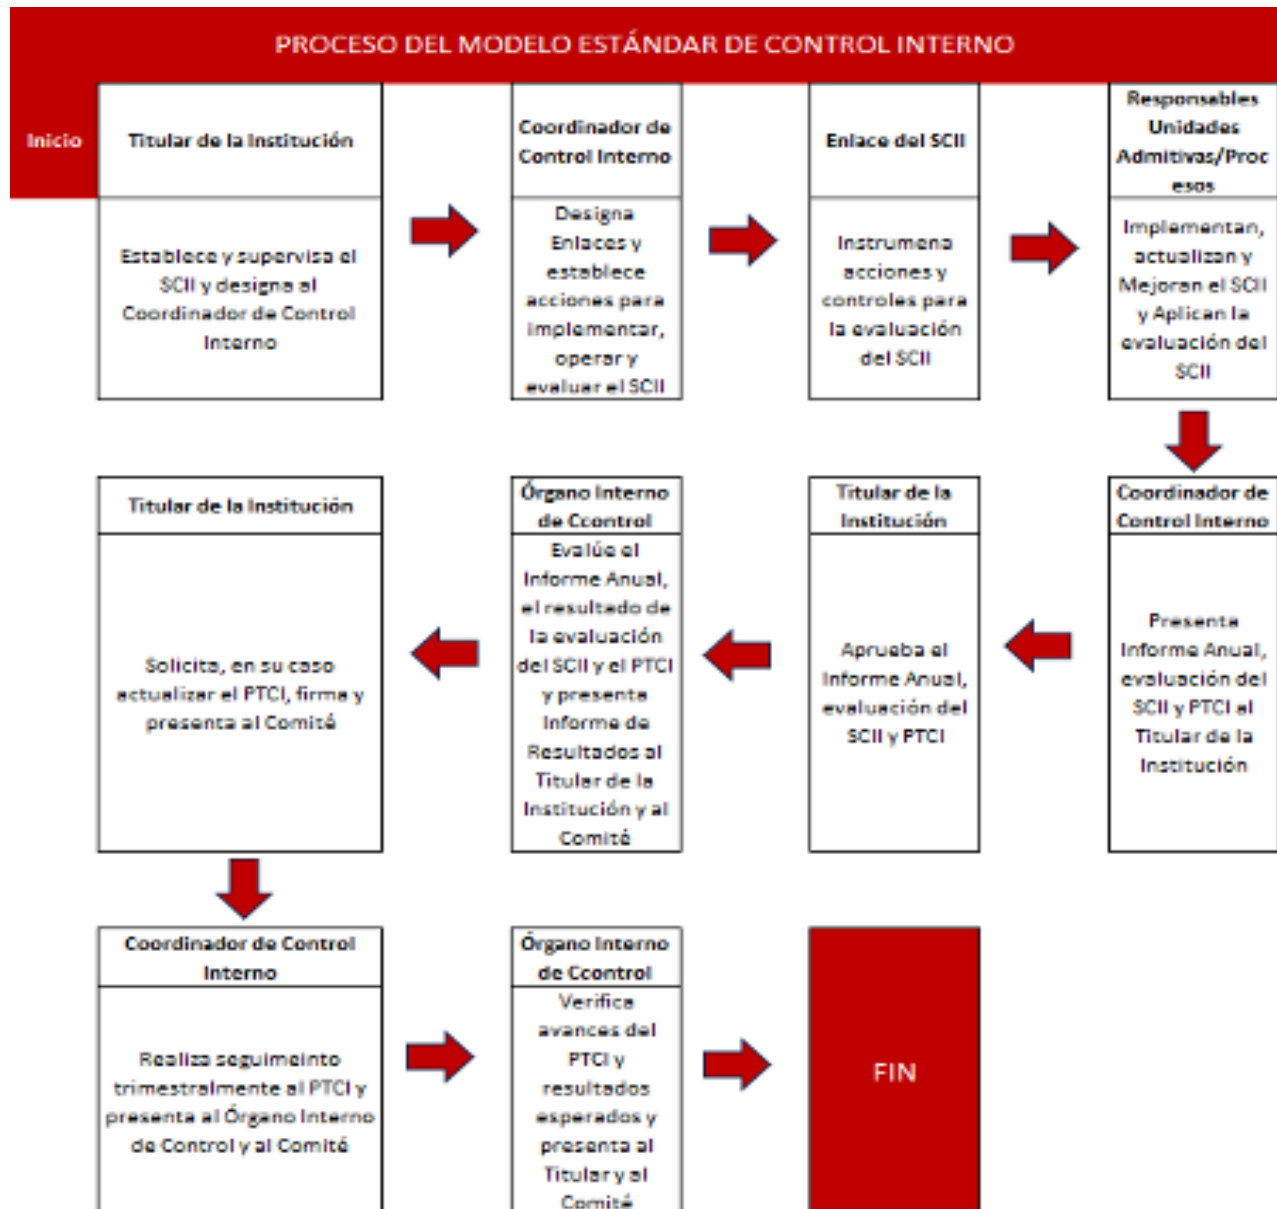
PROCESO DEL MODELO ESTÁNDAR DE CONTROL INTERNO

Inicio

Titular de la Institución

Establece y supervisa el SCII y designa al Coordinador de Control Interno

Coordinador de Control Interno

Designa Enlaces y establece acciones para implementar, operar y evaluar el SCII

Enlace del SCII

Instrumena acciones y controles para la evaluación del SCII

Responsables Unidades Admitivas/Procesos

Implementan, actualizan y Mejoran el SCII y Aplican la evaluación del SCII

Coordinador de Control Interno

Presenta Informe Anual, evaluación del SCII y PTCI al Titular de la Institución

Titular de la Institución

Aprueba el Informe Anual, evaluación del SCII y PTCI

Órgano Interno de Ccontrol

Evalúe el Informe Anual, el resultado de la evaluación del SCII y el PTCI y presenta Informe de Resultados al Titular de la Institución y al Comité

Titular de la Institución

Solicita, en su caso actualizar el PTCI, firma y presenta al Comité

Coordinador de Control Interno

Realiza seguimeinto trimestralmente al PTCI y presenta al Órgano Interno de Control y al Comité

Órgano Interno de Ccontrol

Verifica avances del PTCI y resultados esperados y presenta al Titular y al Comité

FIN